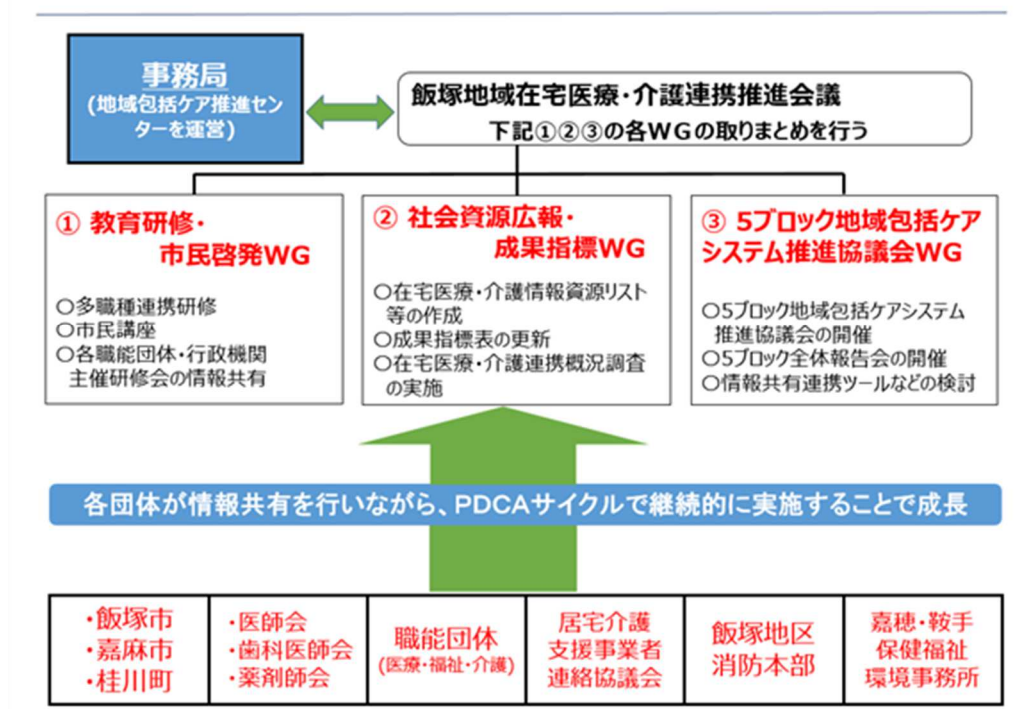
事務局
(地域包括ケア推進センターを運営)

飯塚地域在宅医療・介護連携推進会議
下記①②③の各WGの取りまとめを行う

① 教育研修・市民啓発WG
○多職種連携研修
○市民講座
○各職能団体・行政機関主催研修会の情報共有

② 社会資源広報・成果指標WG
○在宅医療・介護情報資源リスト等の作成
○成果指標表の更新
○在宅医療・介護連携概況調査の実施

③ 5ブロック地域包括ケアシステム推進協議会WG
○5ブロック地域包括ケアシステム推進協議会の開催
○5ブロック全体報告会の開催
○情報共有連携ツールなどの検討

各団体が情報共有を行いながら、PDCAサイクルで継続的に実施することで成長

| ・飯塚市<br>・嘉麻市<br>・桂川町 | ・医師会<br>・歯科医師会<br>・薬剤師会 | 職能団体<br>(医療・福祉・介護) | 居宅介護<br>支援事業者<br>連絡協議会 | 飯塚地区<br>消防本部 | 嘉穂・鞍手<br>保健福祉<br>環境事務所 |
|---|---|---|---|---|---|